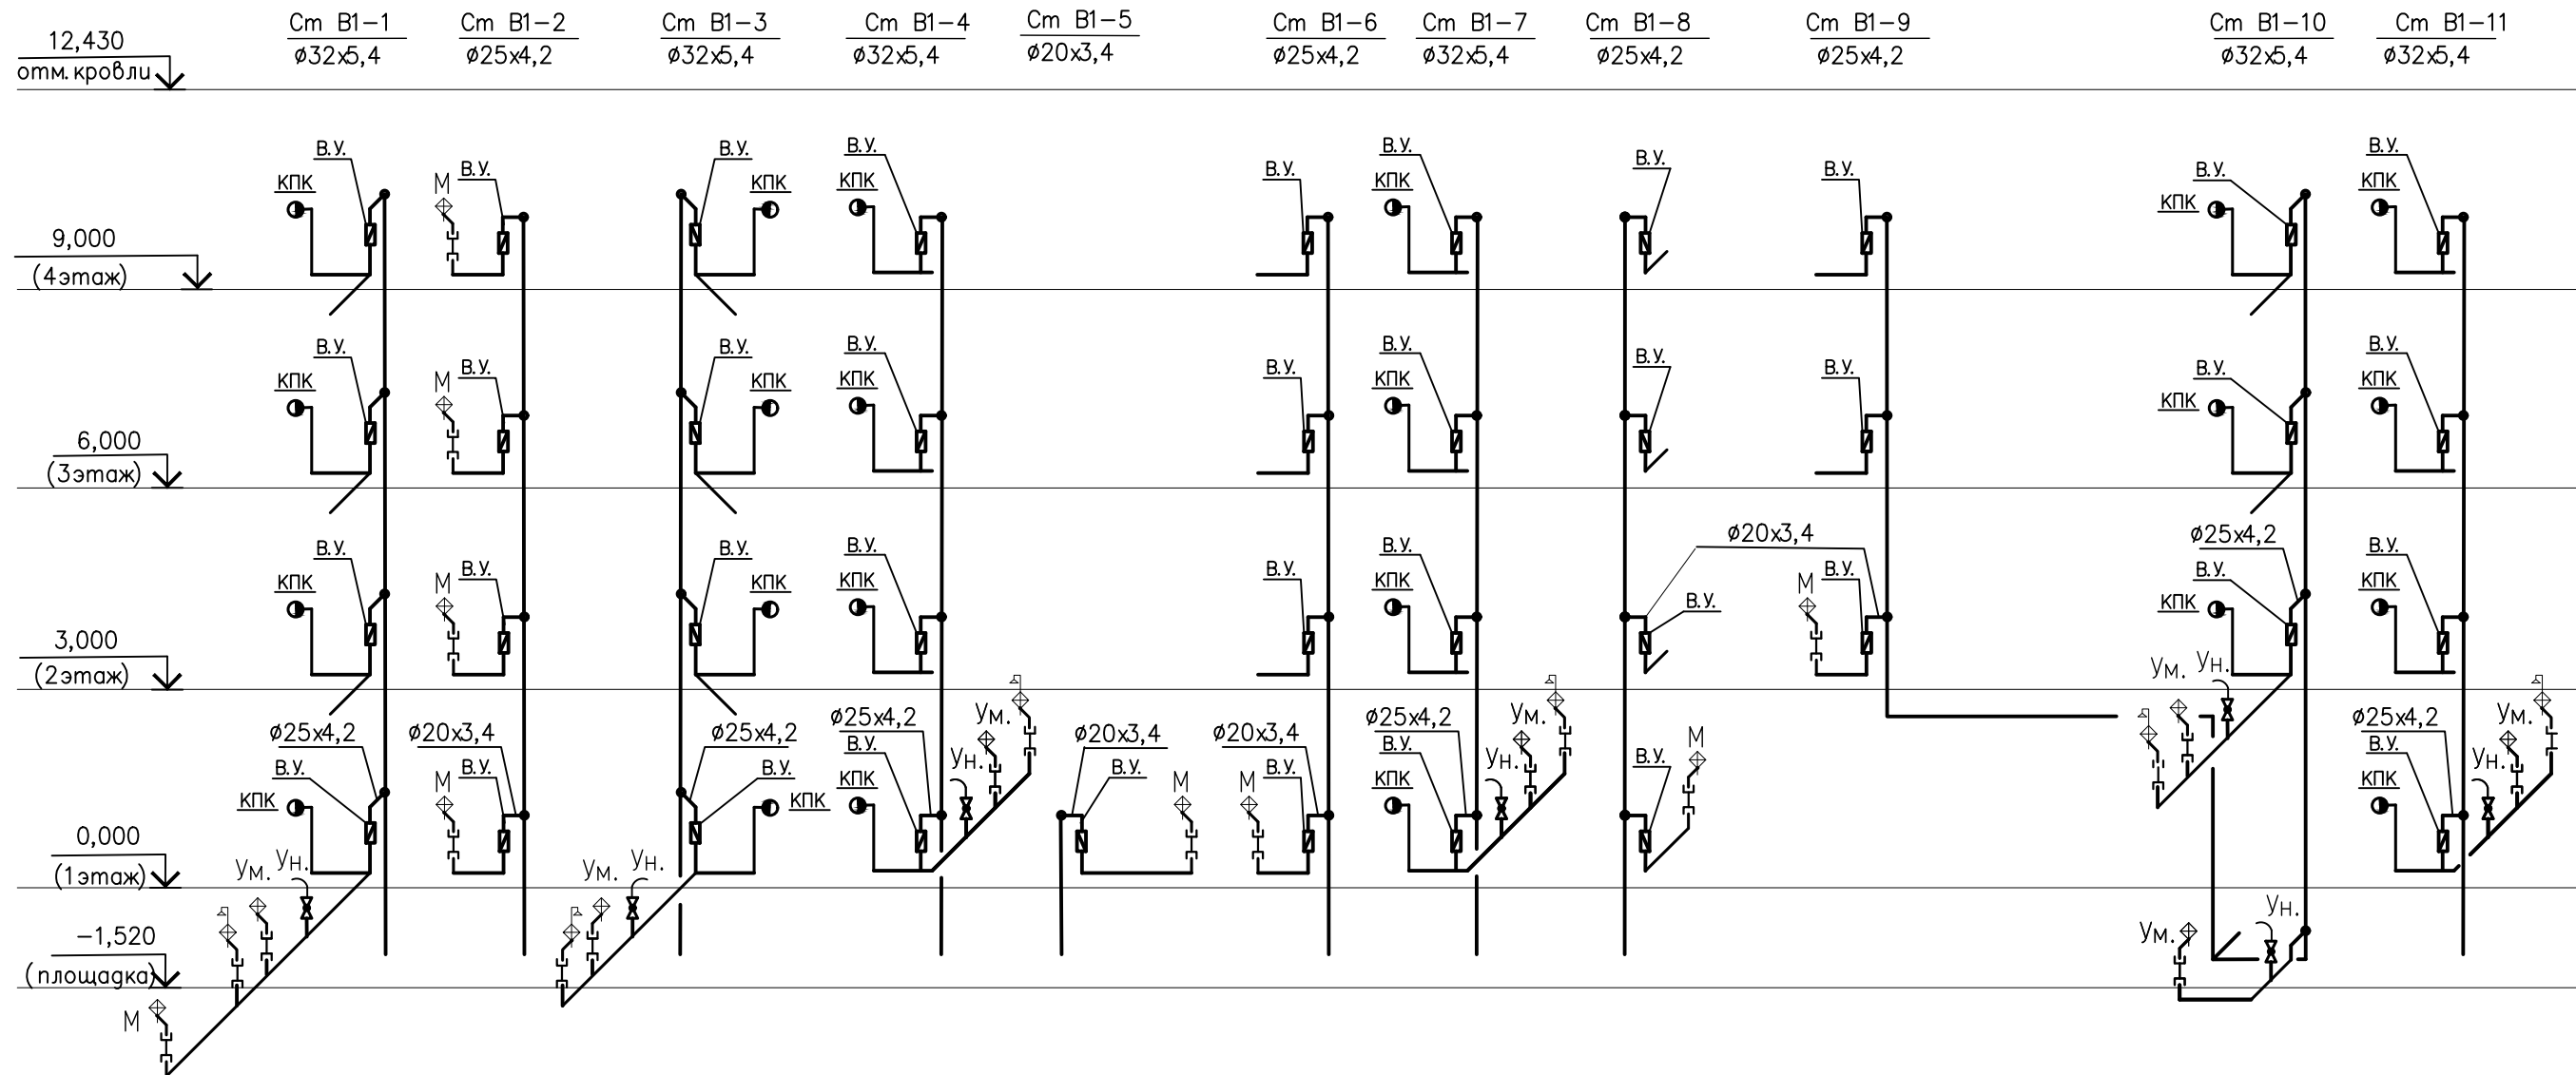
12,430
отм. кровли

Ст В1-1
ø32x5,4

Ст В1-2
ø25x4,2

Ст В1-3
ø32x5,4

Ст В1-4
ø32x5,4

Ст В1-5
ø20x3,4

Ст В1-6
ø25x4,2

Ст В1-7
ø32x5,4

Ст В1-8
ø25x4,2

Ст В1-9
ø25x4,2

Ст В1-10
ø32x5,4

Ст В1-11
ø32x5,4

9,000
(4этаж)

6,000
(3этаж)

3,000
(2этаж)

0,000
(1этаж)

-1,520
(площадка)

В.У.
КПК
М
В.У.
В.У.
КПК
В.У.
КПК
В.У.
В.У.
КПК
В.У.
В.У.
В.У.
КПК
В.У.
КПК

ø20x3,4
ø25x4,2
В.У.
М
В.У.

ø25x4,2
В.У.
КПК
Ум.
Ун.
М

ø20x3,4
В.У.
М

ø25x4,2
В.У.
В.У.
КПК

ø25x4,2
В.У.
КПК
Ум.
Ун.

ø20x3,4
В.У.
М

ø20x3,4
В.У.
М

ø25x4,2
В.У.
КПК
Ум.
Ун.

В.У.
М

ø25x4,2
В.У.
КПК
Ум.
Ун.

Ум.
Ун.
Ум.
Ун.
М